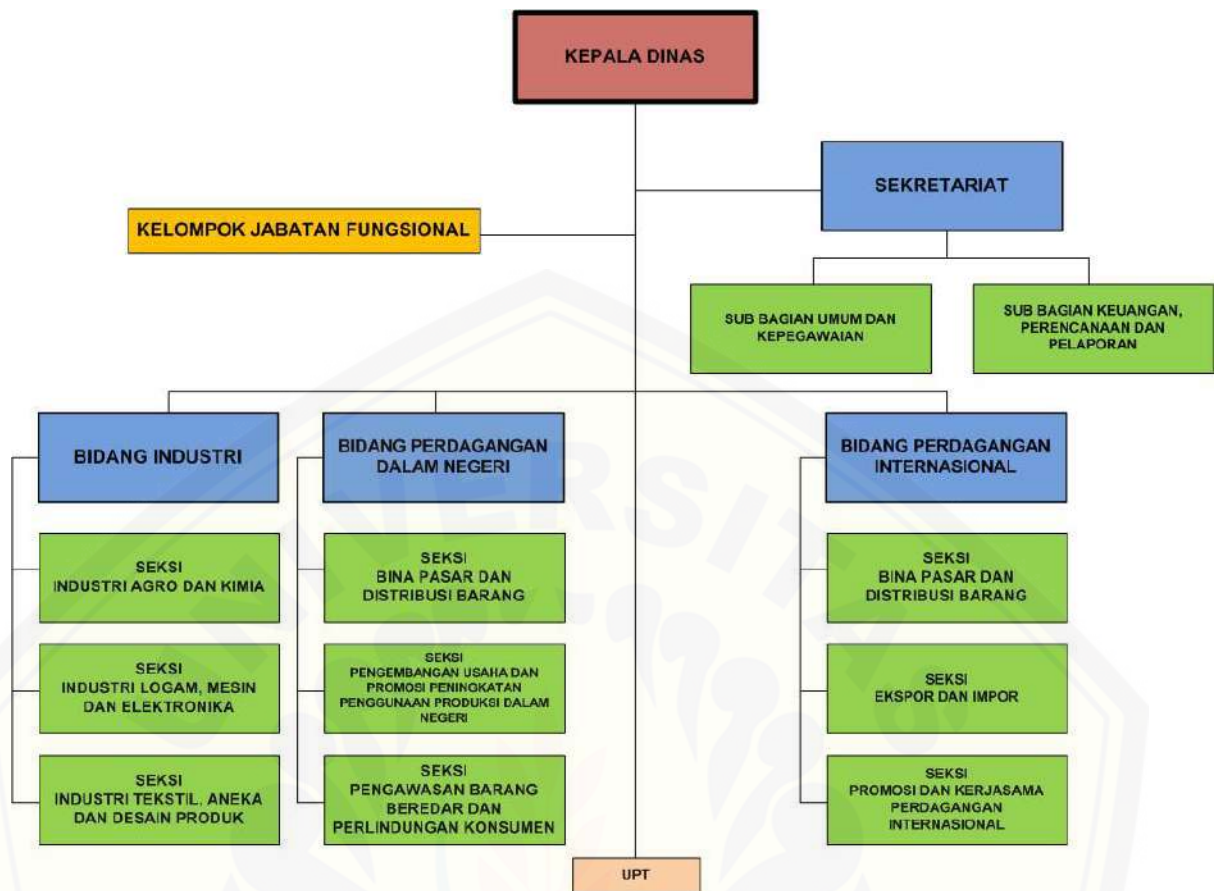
KEPALA DINAS

SEKRETARIAT

KELOMPOK JABATAN FUNGSIONAL

SUB BAGIAN UMUM DAN KEPEGAWAIAN

SUB BAGIAN KEUANGAN, PERENCANAAN DAN PELAPORAN

BIDANG INDUSTRI

SEKSI INDUSTRI AGRO DAN KIMIA

SEKSI INDUSTRI LOGAM, MESIN DAN ELEKTRONIKA

SEKSI INDUSTRI TEKSTIL, ANEKA DAN DESAIN PRODUK

BIDANG PERDAGANGAN DALAM NEGERI

SEKSI BINA PASAR DAN DISTRIBUSI BARANG

SEKSI PENGEMBANGAN USAHA DAN PROMOSI PENINGKATAN PENGGUNAAN PRODUKSI DALAM NEGERI

SEKSI PENGAWASAN BARANG BEREDAR DAN PERLINDUNGAN KONSUMEN

BIDANG PERDAGANGAN INTERNASIONAL

SEKSI BINA PASAR DAN DISTRIBUSI BARANG

SEKSI EKSPOR DAN IMPOR

SEKSI PROMOSI DAN KERJASAMA PERDAGANGAN INTERNASIONAL

UPT